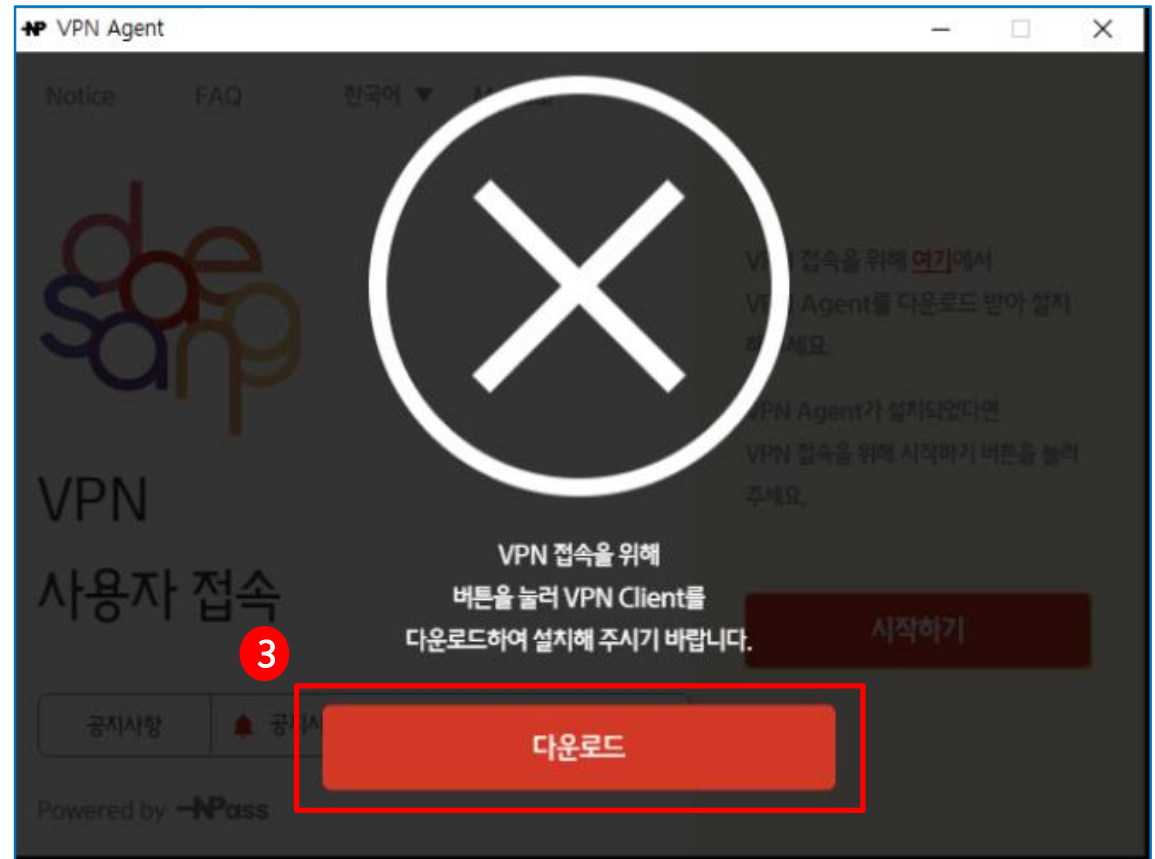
VPN Agent

Notice FAQ 한국어 ▼ M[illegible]

VPN
사용자 접속

공지사항 공지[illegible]

Powered by NPass

V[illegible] 접속을 위해 여기에서
V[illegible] Agent를 다운로드 받아 설치
하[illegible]세요.

VPN Agent가 설치되었다면
VPN 접속을 위해 시작하기 버튼을 눌러
주세요.

시작하기

VPN 접속을 위해
버튼을 눌러 VPN Client를
다운로드하여 설치해 주시기 바랍니다.

3

다운로드